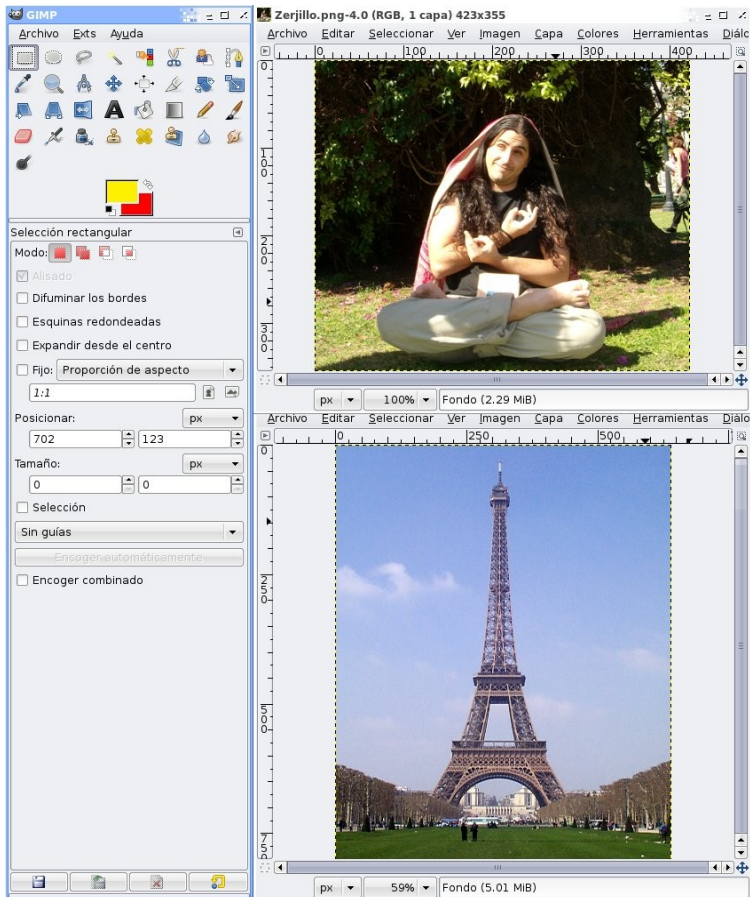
GIMP

Archivo Exts Ayuda

Selección rectangular

Modo:

Alisado

Difuminar los bordes

Esquinas redondeadas

Expandir desde el centro

Fijo: Proporción de aspecto

1:1

Posicionar: px

702 123

Tamaño: px

0 0

Selección

Sin guías

Encoger automáticamente

Encoger combinado

Zerjillo.png-4.0 (RGB, 1 capa) 423x355

Archivo Editar Seleccionar Ver Imagen Capa Colores Herramientas Diálo

0 100 200 300 400

0 100 200 300

px 100% Fondo (2.29 MiB)

Archivo Editar Seleccionar Ver Imagen Capa Colores Herramientas Diálo

0 250 500

0 250 500 750

px 59% Fondo (5.01 MiB)